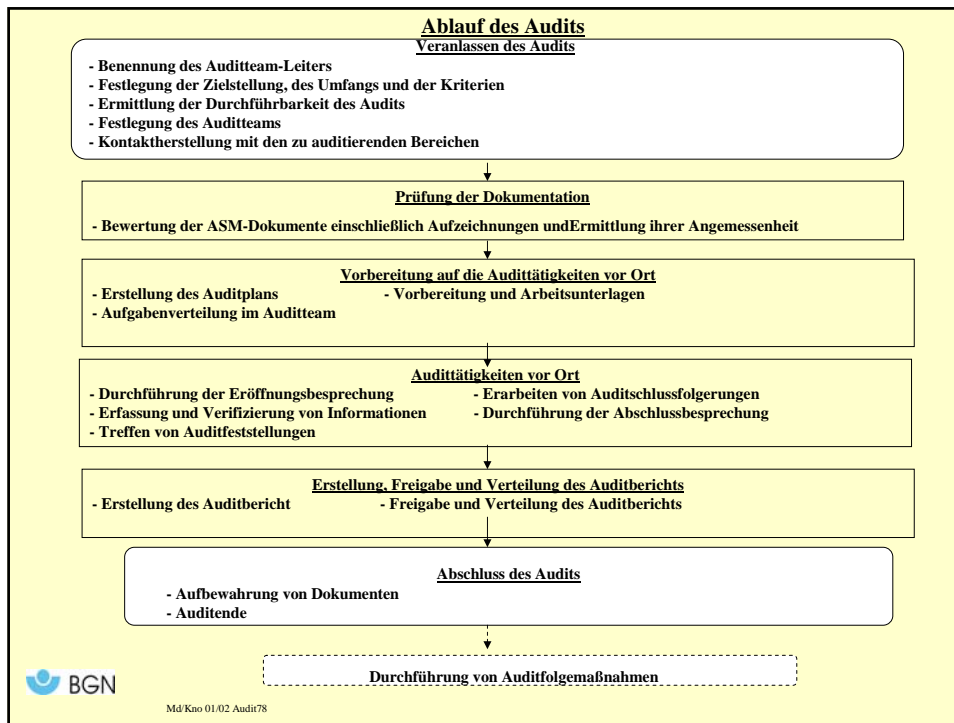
Ablauf des Audits

Veranlassen des Audits

- Benennung des Auditteam-Leiters
- Festlegung der Zielstellung, des Umfangs und der Kriterien
- Ermittlung der Durchführbarkeit des Audits
- Festlegung des Auditteams
- Kontaktherstellung mit den zu auditierenden Bereichen

Prüfung der Dokumentation

- Bewertung der ASM-Dokumente einschließlich Aufzeichnungen undErmittlung ihrer Angemessenheit

Vorbereitung auf die Audittätigkeiten vor Ort

- Erstellung des Auditplans
- Vorbereitung und Arbeitsunterlagen
- Aufgabenverteilung im Auditteam

Audittätigkeiten vor Ort

- Durchführung der Eröffnungsbesprechung
- Erarbeiten von Auditschlussfolgerungen
- Erfassung und Verifizierung von Informationen
- Durchführung der Abschlussbesprechung
- Treffen von Auditfeststellungen

Erstellung, Freigabe und Verteilung des Auditberichts

- Erstellung des Auditbericht
- Freigabe und Verteilung des Auditberichts

Abschluss des Audits

- Aufbewahrung von Dokumenten
- Auditende

Durchführung von Auditfolgemaßnahmen

BGN

Md/Kno 01/02 Audit78